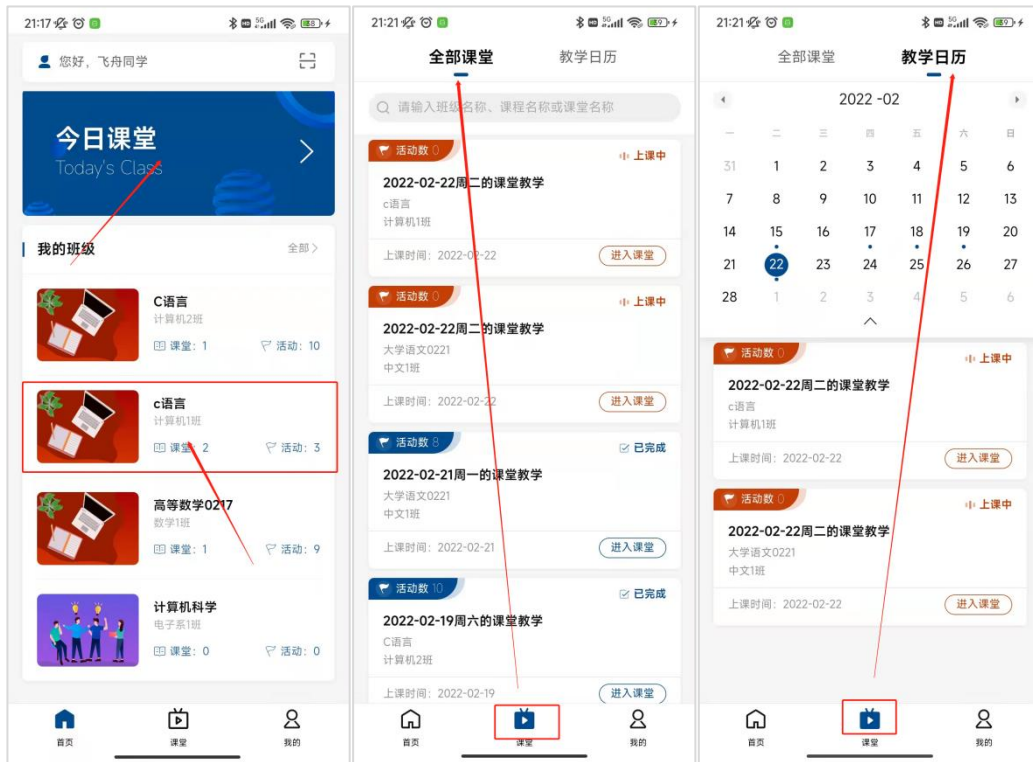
21:17

您好，飞舟同学

今日课堂
Today's Class

我的班级
全部>

C语言
计算机2班
课堂：1
活动：10

c语言
计算机1班
课堂：2
活动：3

高等数学0217
数学1班
课堂：1
活动：9

计算机科学
电子系1班
课堂：0
活动：0

首页
课堂
我的

21:21

全部课堂
教学日历

请输入班级名称、课程名称或课堂名称

活动数 0
上课中
2022-02-22周二的课堂教学
c语言
计算机1班
上课时间：2022-02-22
进入课堂

活动数 0
上课中
2022-02-22周二的课堂教学
大学语文0221
中文1班
上课时间：2022-02-22
进入课堂

活动数 8
已完成
2022-02-21周一的课堂教学
大学语文0221
中文1班
上课时间：2022-02-21
进入课堂

活动数 10
已完成
2022-02-19周六的课堂教学
C语言
计算机2班
上课时间：2022-02-19
进入课堂

首页
课堂
我的

21:21

全部课堂
教学日历

2022 -02

| 一 | 二 | 三 | 四 | 五 | 六 | 日 |
|---|---|---|---|---|---|---|
| 31 | 1 | 2 | 3 | 4 | 5 | 6 |
| 7 | 8 | 9 | 10 | 11 | 12 | 13 |
| 14 | 15 | 16 | 17 | 18 | 19 | 20 |
| 21 | 22 | 23 | 24 | 25 | 26 | 27 |
| 28 | 1 | 2 | 3 | 4 | 5 | 6 |

活动数 0
上课中
2022-02-22周二的课堂教学
c语言
计算机1班
上课时间：2022-02-22
进入课堂

活动数 0
上课中
2022-02-22周二的课堂教学
大学语文0221
中文1班
上课时间：2022-02-22
进入课堂

首页
课堂
我的